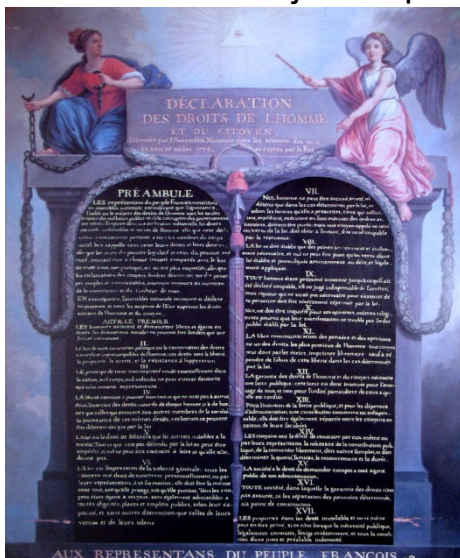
DÉCLARATION
DES DROITS DE L'HOMME
ET DU CITOYEN

PRÉAMBULE

ARTICLE PREMIER

II.

III.

IV.

V.

VI.

VII.

VIII.

IX.

X.

XI.

XII.

XIII.

XIV.

XV.

XVI.

XVII.

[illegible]

AUX REPRESENTANS DU PEUPLE FRANCOIS